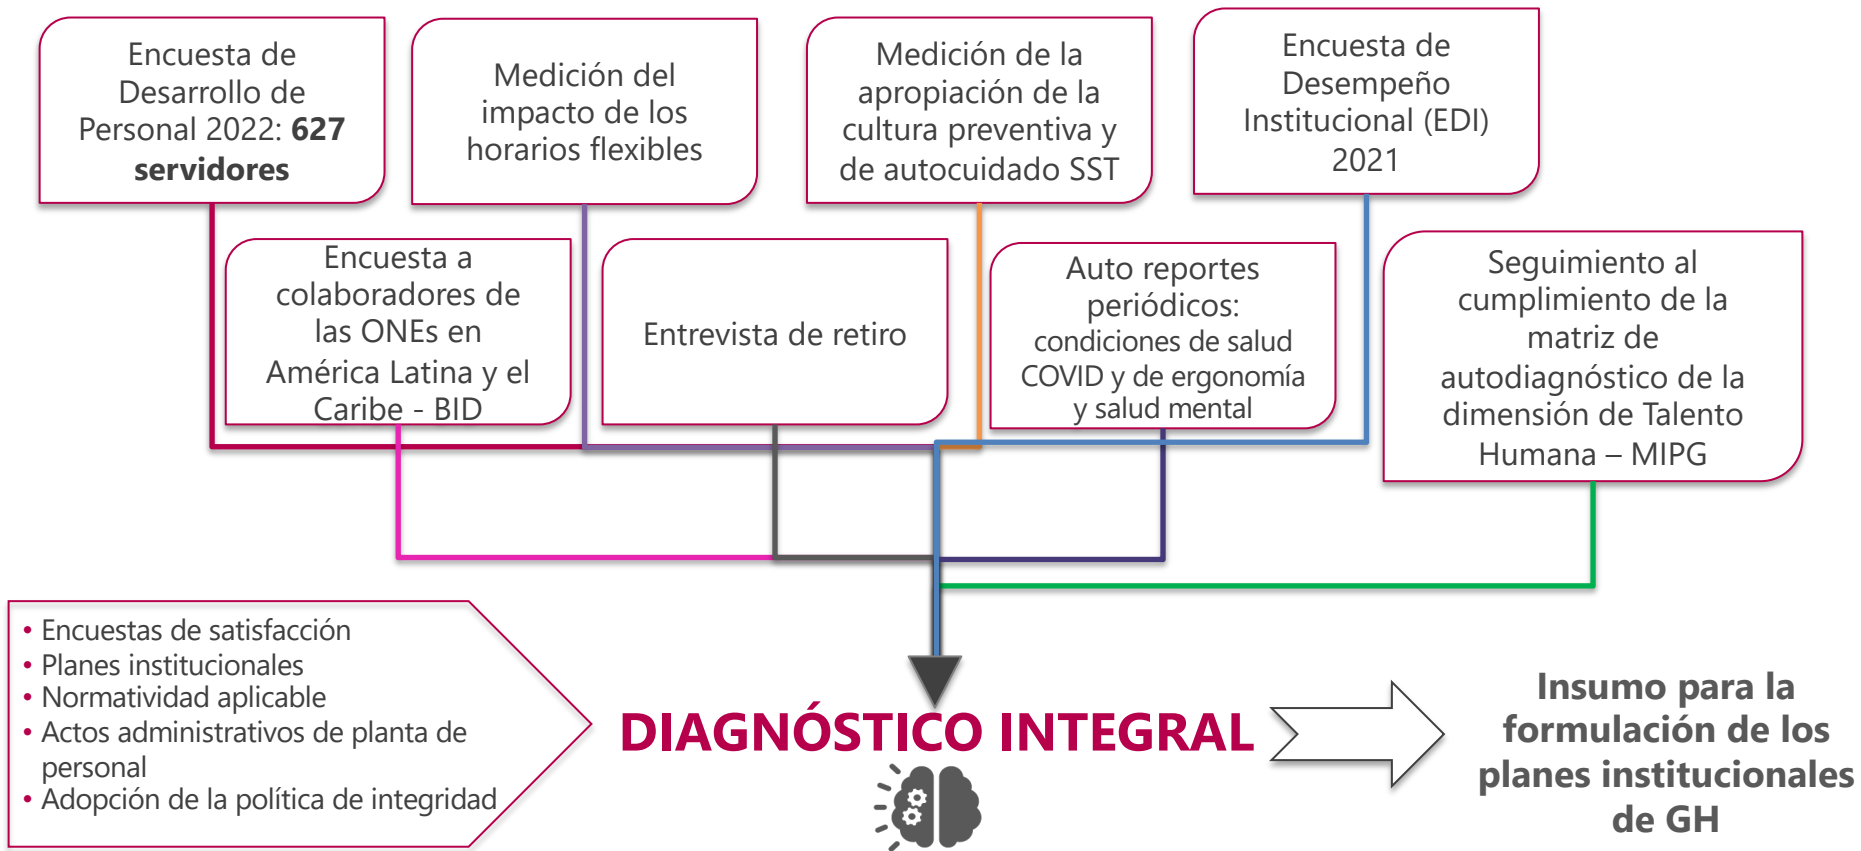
Encuesta de Desarrollo de Personal 2022: **627 servidores**

Medición del impacto de los horarios flexibles

Medición de la apropiación de la cultura preventiva y de autocuidado SST

Encuesta de Desempeño Institucional (EDI) 2021

Encuesta a colaboradores de las ONEs en América Latina y el Caribe - BID

Entrevista de retiro

Auto reportes periódicos: condiciones de salud COVID y de ergonomía y salud mental

Seguimiento al cumplimiento de la matriz de autodiagnóstico de la dimensión de Talento Humana – MIPG

• Encuestas de satisfacción
• Planes institucionales
• Normatividad aplicable
• Actos administrativos de planta de personal
• Adopción de la política de integridad

DIAGNÓSTICO INTEGRAL

Insumo para la formulación de los planes institucionales de GH